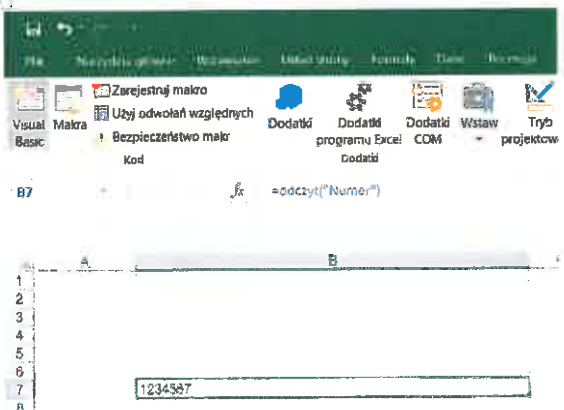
Plik Narzędzia główne Wstawianie Układ strony Formuły Dane Recenzja

Visual Basic Makra Zarejestruj makro Użyj odwołań względnych Bezpieczeństwo makr Kod

Dodatki Dodatki programu Excel Dodatki COM Dodatki

Wstaw Tryb projektow

B7 $f_x$ =odczyt("Numer")

A B
1
2
3
4
5
6
7 1234567
8